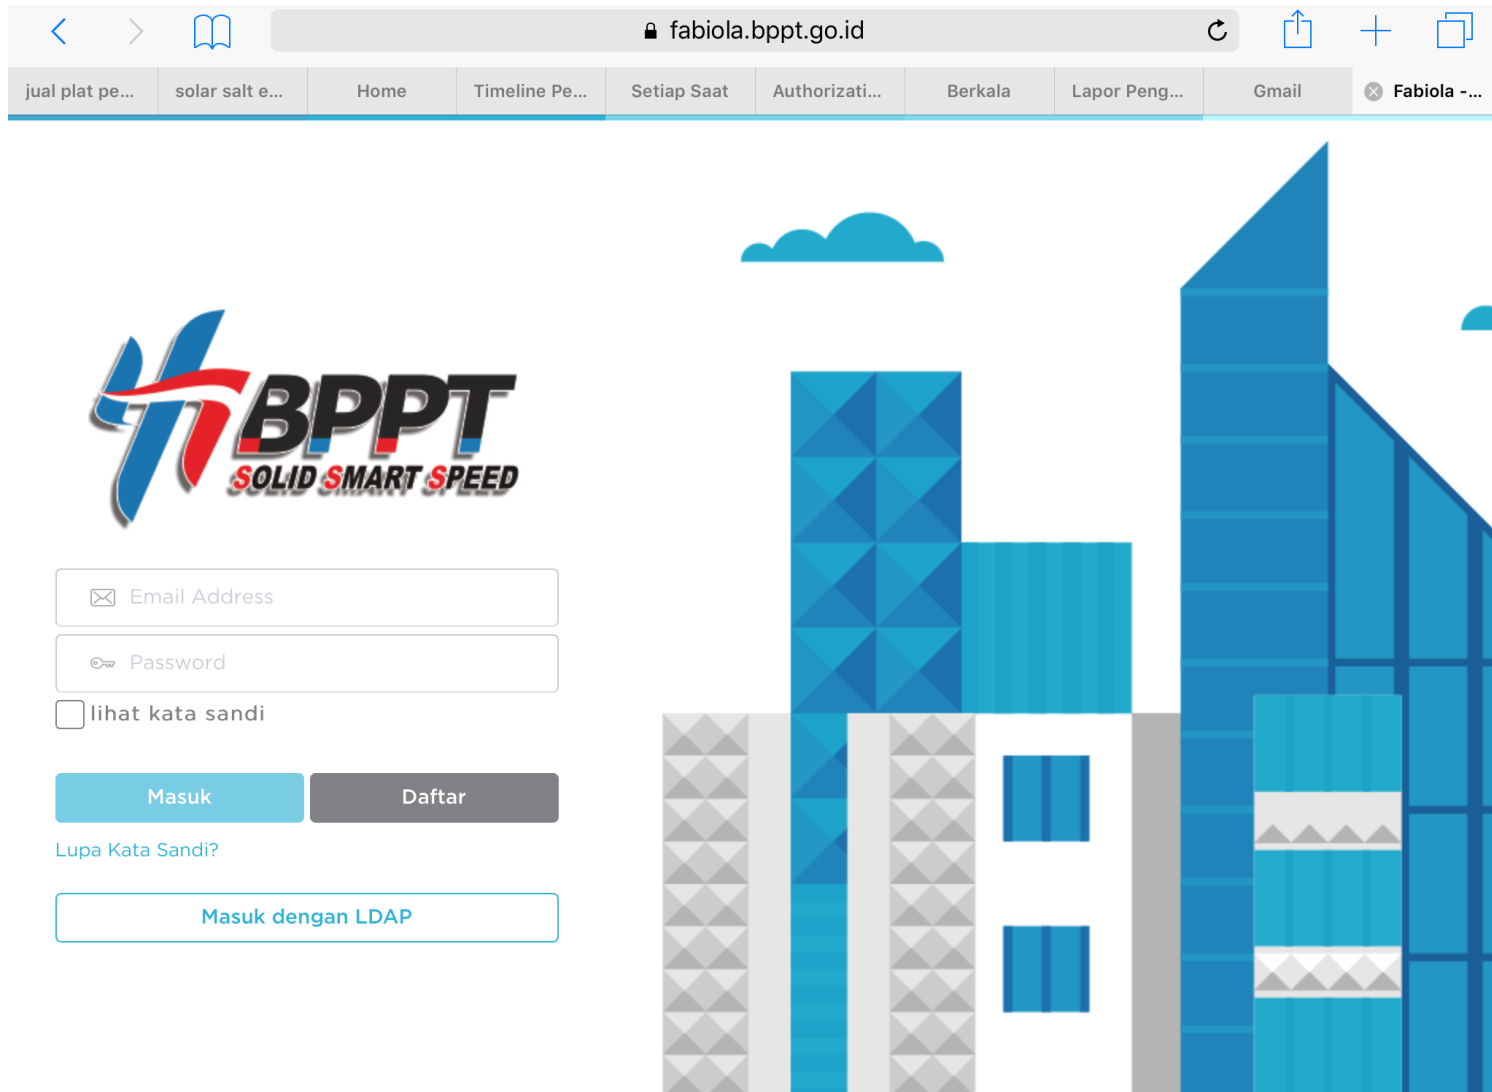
fabiola.bppt.go.id

jual plat pe... solar salt e... Home Timeline Pe... Setiap Saat Authorizati... Berkala Lapor Peng... Gmail Fabiola -...

BPPT
SOLID SMART SPEED

Email Address

Password

lihat kata sandi

Masuk Daftar

Lupa Kata Sandi?

Masuk dengan LDAP